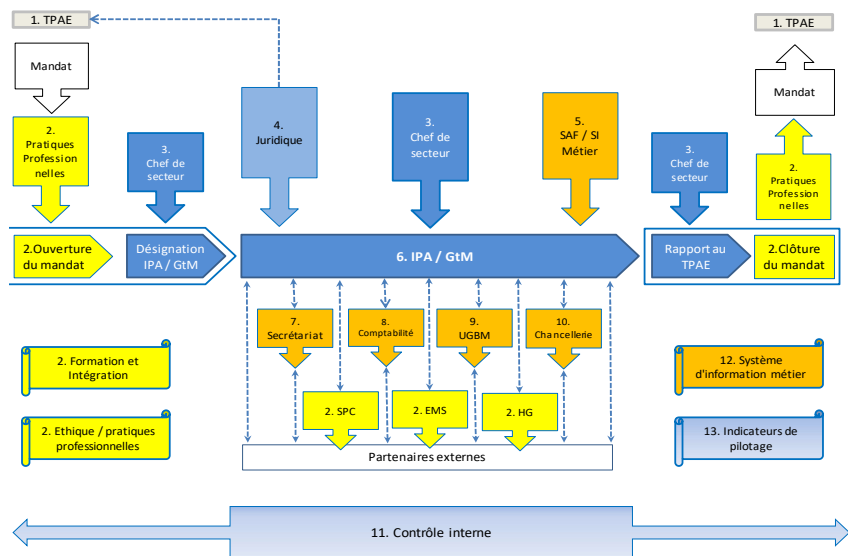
1. TPAE

Mandat

2. Pratiques Professionnelles

3. Chef de secteur

4. Juridique

3. Chef de secteur

5. SAF / SI Métier

3. Chef de secteur

1. TPAE

Mandat

2. Pratiques Professionnelles

2.Ouverture du mandat

Désignation IPA / GtM

6. IPA / GtM

Rapport au TPAE

2.Clôture du mandat

7. Secrétariat

8. Comptabilité

9. UGBM

10. Chancellerie

2. Formation et Intégration

2. SPC

2. EMS

2. HG

12. Système d'information métier

2. Ethique / pratiques professionnelles

Partenaires externes

13. Indicateurs de pilotage

11. Contrôle interne